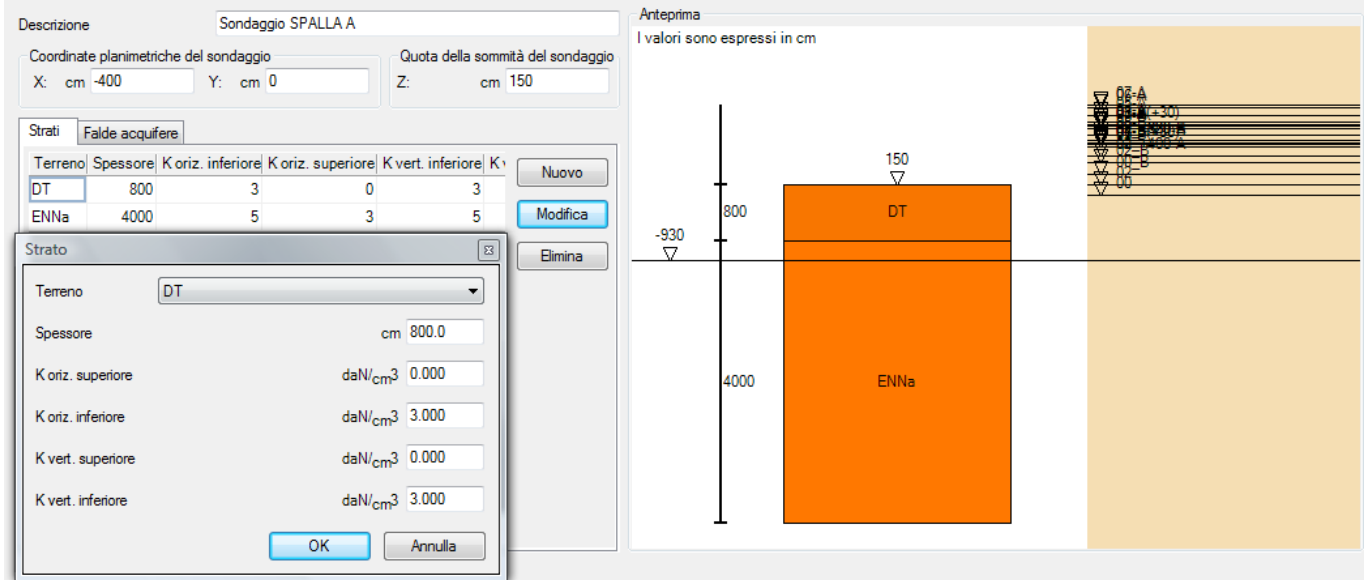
Descrizione
Sondaggio SPALLA A

Coordinate planimetriche del sondaggio
X: cm -400
Y: cm 0

Quota della sommità del sondaggio
Z: cm 150

Strati
Falde acquifere

| Terreno | Spessore | K oriz. inferiore | K oriz. superiore | K vert. inferiore | K v |
|---|---|---|---|---|---|
| DT | 800 | 3 | 0 | 3 | |
| ENNa | 4000 | 5 | 3 | 5 | |

Nuovo
Modifica
Elimina

Strato
Terreno DT
Spessore cm 800.0
K oriz. superiore $daN/_{cm}3$ 0.000
K oriz. inferiore $daN/_{cm}3$ 3.000
K vert. superiore $daN/_{cm}3$ 0.000
K vert. inferiore $daN/_{cm}3$ 3.000
OK
Annulla

Anteprima
I valori sono espressi in cm
150
800
DT
-930
4000
ENNa
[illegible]